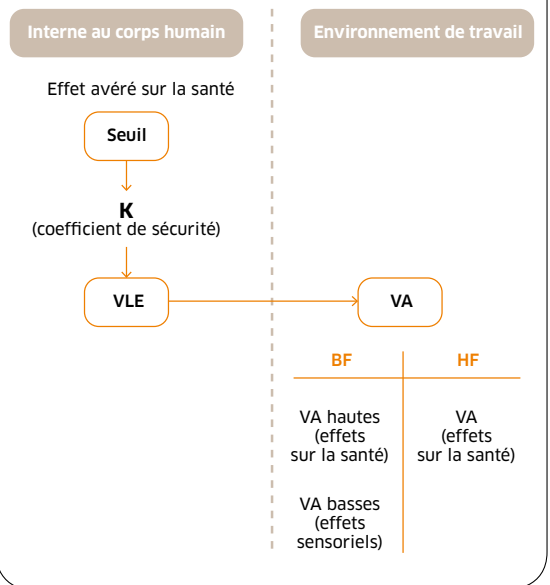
Interne au corps humain

Environnement de travail

Effet avéré sur la santé

Seuil

K
(coefficient de sécurité)

VLE

VA

| BF | HF |
|---|---|
| VA hautes (effets sur la santé) | VA (effets sur la santé) |
| VA basses (effets sensoriels) | |